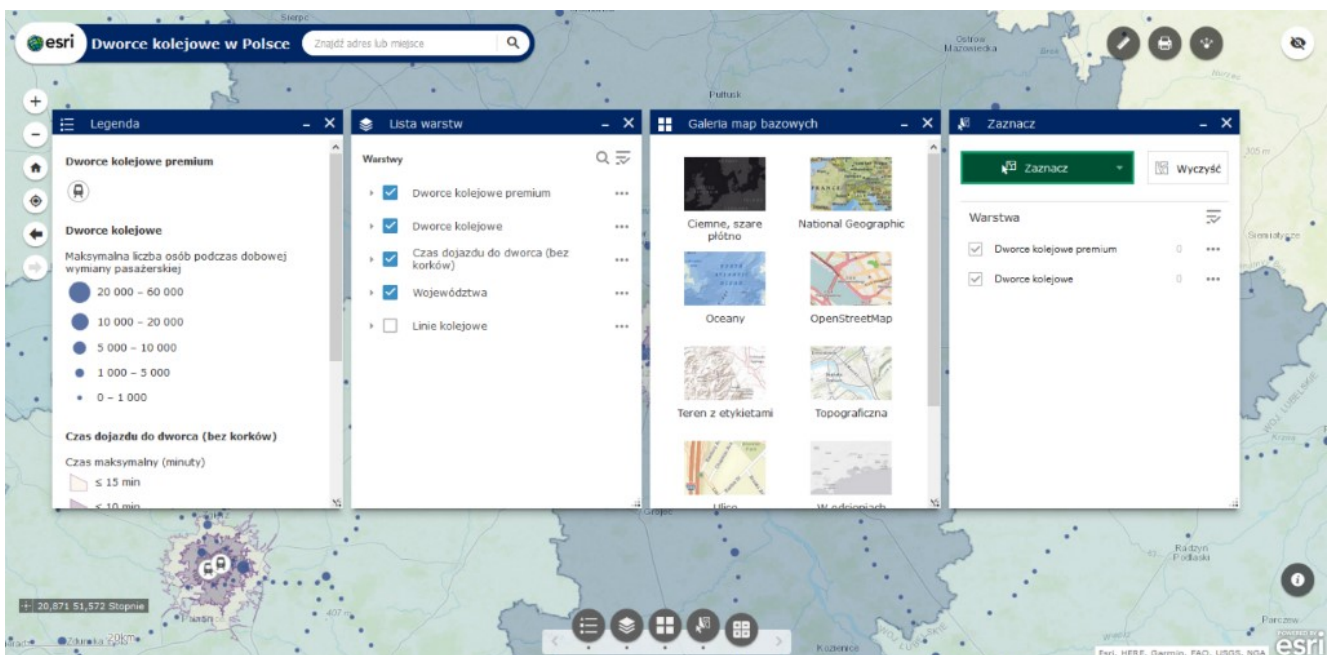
esri Dworce kolejowe w Polsce Znajdź adres lub miejsce

Sierpc
Ostrów Mazowiecka
Pułtusk

Legenda

Dworce kolejowe premium

Dworce kolejowe

Maksymalna liczba osób podczas dobowej wymiany pasażerskiej

20 000 – 60 000
10 000 – 20 000
5 000 – 10 000
1 000 – 5 000
0 – 1 000

Czas dojazdu do dworca (bez korków)

Czas maksymalny (minuty)
≤ 15 min
≤ 10 min

Lista warstw

Warstwy

Dworce kolejowe premium
Dworce kolejowe
Czas dojazdu do dworca (bez korków)
Województwa
Linie kolejowe

Galeria map bazowych

Ciemne, szare płótno
National Geographic
Oceany
OpenStreetMap
Teren z etykietami
Topograficzna
Ulice
W odcieniach

Zaznacz

Zaznacz
Wyczyść

Warstwa

Dworce kolejowe premium 0
Dworce kolejowe 0

Siemiatycze
Radzyń Podlaski
Parczew
Kozienice
Grójec

20,871 51,572 Stopnie
20km
Esri, HERE, Garmin, FAO, USGS, NGA
POWERED BY esri